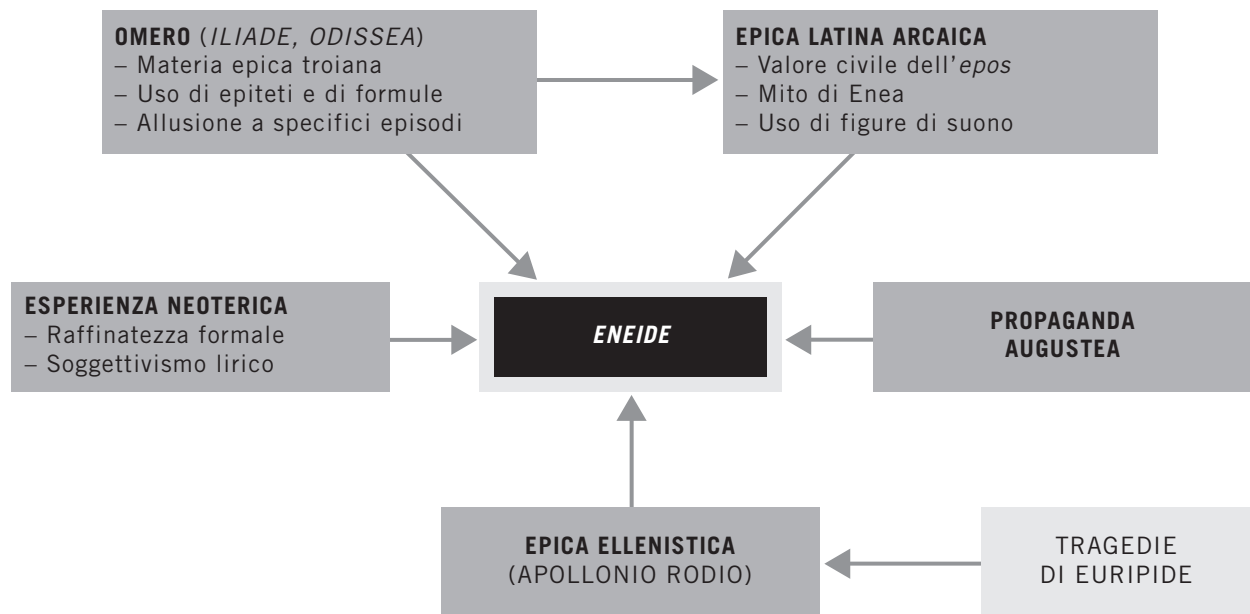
OMERO (ILIADE, ODISSEA)
– Materia epica troiana
– Uso di epiteti e di formule
– Allusione a specifici episodi

EPICA LATINA ARCAICA
– Valore civile dell'epos
– Mito di Enea
– Uso di figure di suono

ESPERIENZA NEOTERICA
– Raffinatezza formale
– Soggettivismo lirico

ENEIDE

PROPAGANDA AUGUSTEA

EPICA ELLENISTICA
(APOLLONIO RODIO)

TRAGEDIE DI EURIPIDE